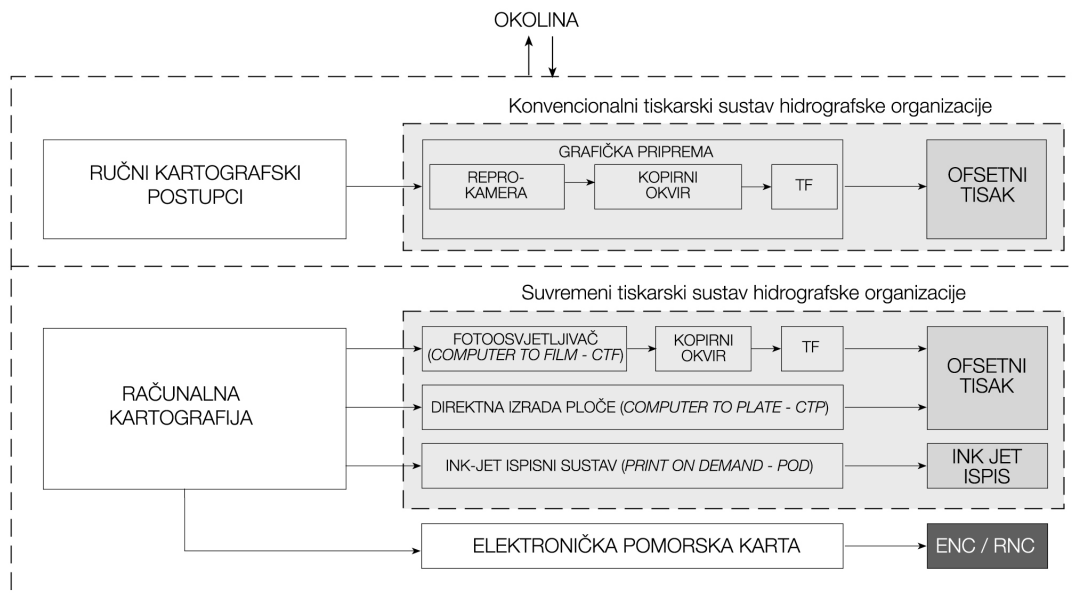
OKOLINA

Konvencionalni tiskarski sustav hidrografske organizacije

RUČNI KARTOGRAFSKI POSTUPCI

GRAFIČKA PRIPREMA

REPRO-KAMERA

KOPIRNI OKVIR

TF

OFSETNI TISAK

Suvremeni tiskarski sustav hidrografske organizacije

RAČUNALNA KARTOGRAFIJA

FOTOOSVJETLJIVAČ (*COMPUTER TO FILM - CTF*)

KOPIRNI OKVIR

TF

OFSETNI TISAK

DIREKTNA IZRADA PLOČE (*COMPUTER TO PLATE - CTP*)

INK-JET ISPISNI SUSTAV (*PRINT ON DEMAND - POD*)

INK JET ISPIS

ELEKTRONIČKA POMORSKA KARTA

ENC / RNC